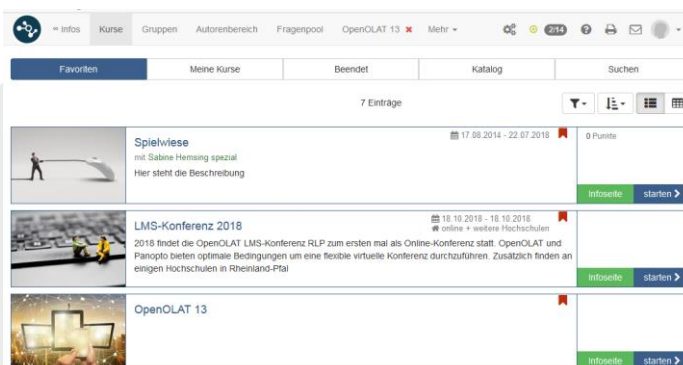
Infos Kurse Gruppen Autorenbereich Fragenpool OpenOLAT 13 ✖ Mehr ▾ 2/14

Favoriten | Meine Kurse | Beendet | Katalog | Suchen

7 Einträge

Spielwiese
mit Sabine Hemsing spezial
Hier steht die Beschreibung
17.08.2014 - 22.07.2018
0 Punkte
Infoseite starten >

LMS-Konferenz 2018
18.10.2018 - 18.10.2018
online + weitere Hochschulen
2018 findet die OpenOLAT LMS-Konferenz RLP zum ersten mal als Online-Konferenz statt. OpenOLAT und Panopto bieten optimale Bedingungen um eine flexible virtuelle Konferenz durchzuführen. Zusätzlich finden an einigen Hochschulen in Rheinland-Pfal
Infoseite starten >

OpenOLAT 13
Infoseite starten >